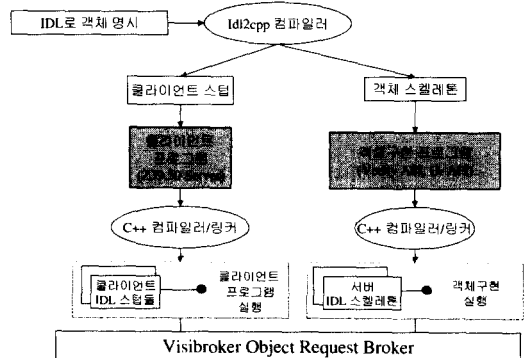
IDL로 객체 명시

Idl2cpp 컴파일러

클라이언트 스텁

객체 스켈레톤

클라이언트 프로그램 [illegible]

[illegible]

C++ 컴파일러/링커

C++ 컴파일러/링커

클라이언트 IDL 스텁들

클라이언트 프로그램 실행

서버 IDL 스켈레톤

객체구현 실행

Visibroker Object Request Broker